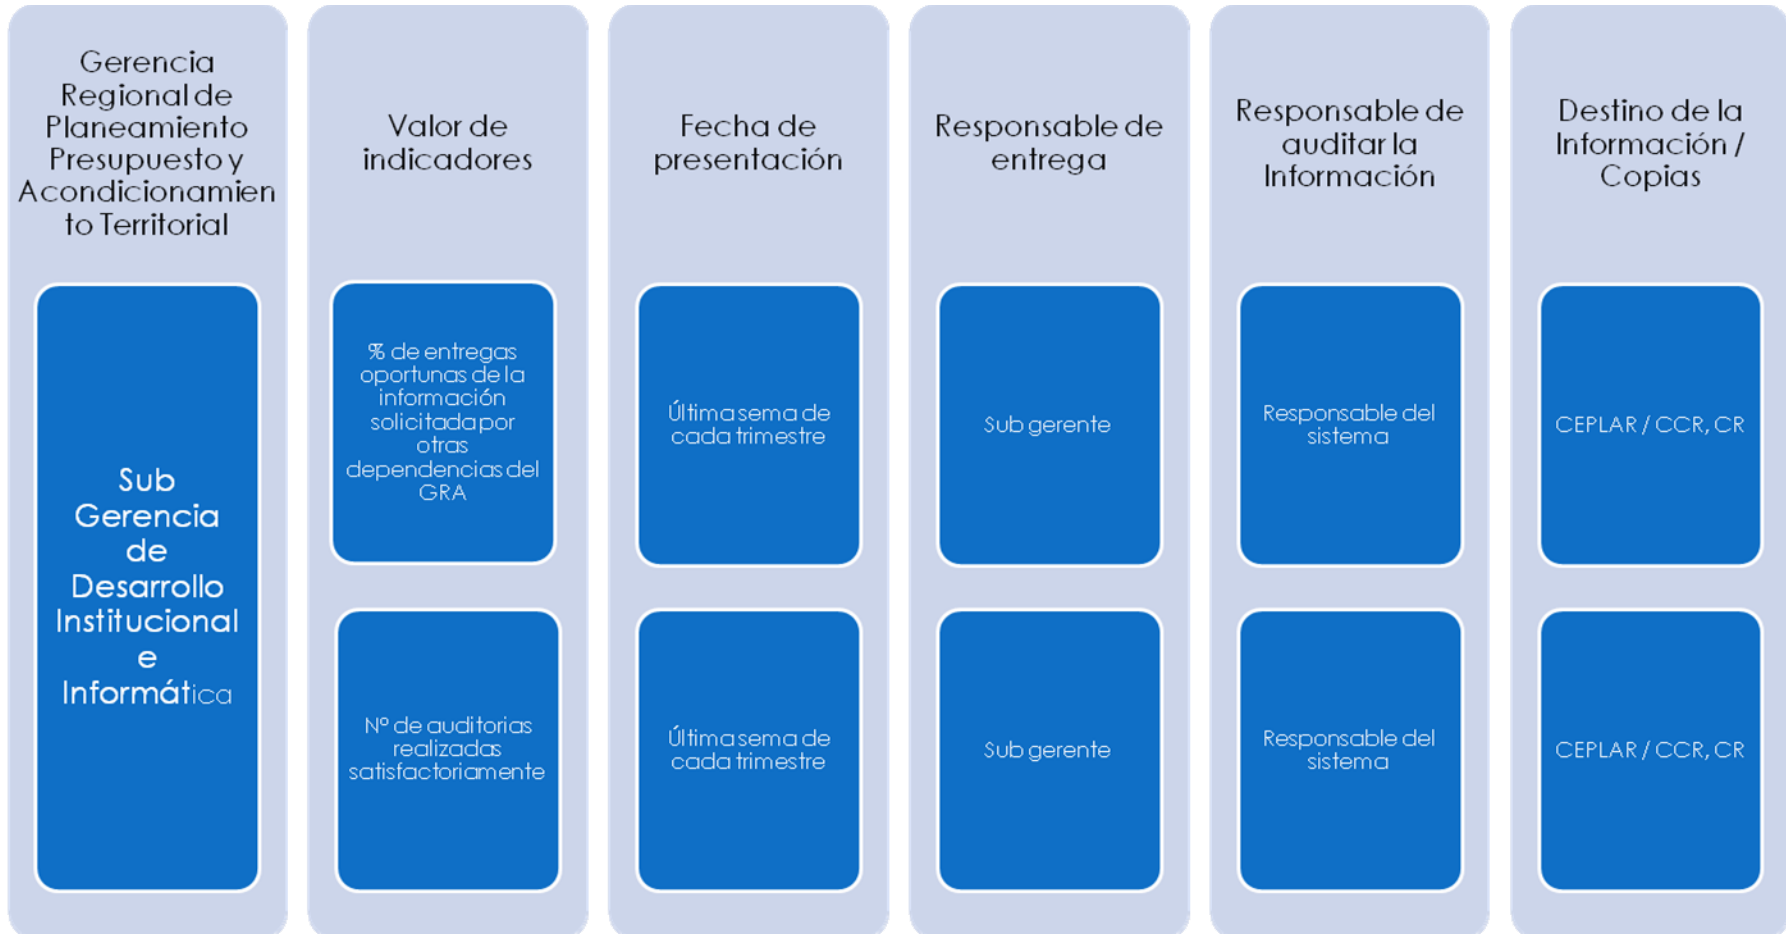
Gerencia Regional de Planeamiento Presupuesto y Acondicionamien to Territorial

Sub Gerencia de Desarrollo Institucional e Informática

Valor de indicadores

% de entregas oportunas de la información solicitada por otras dependencias del GRA

Nº de auditorias realizadas satisfactoriamente

Fecha de presentación

Última sema de cada trimestre

Última sema de cada trimestre

Responsable de entrega

Sub gerente

Sub gerente

Responsable de auditar la Información

Responsable del sistema

Responsable del sistema

Destino de la Información / Copias

CEPLAR / CCR, CR

CEPLAR / CCR, CR